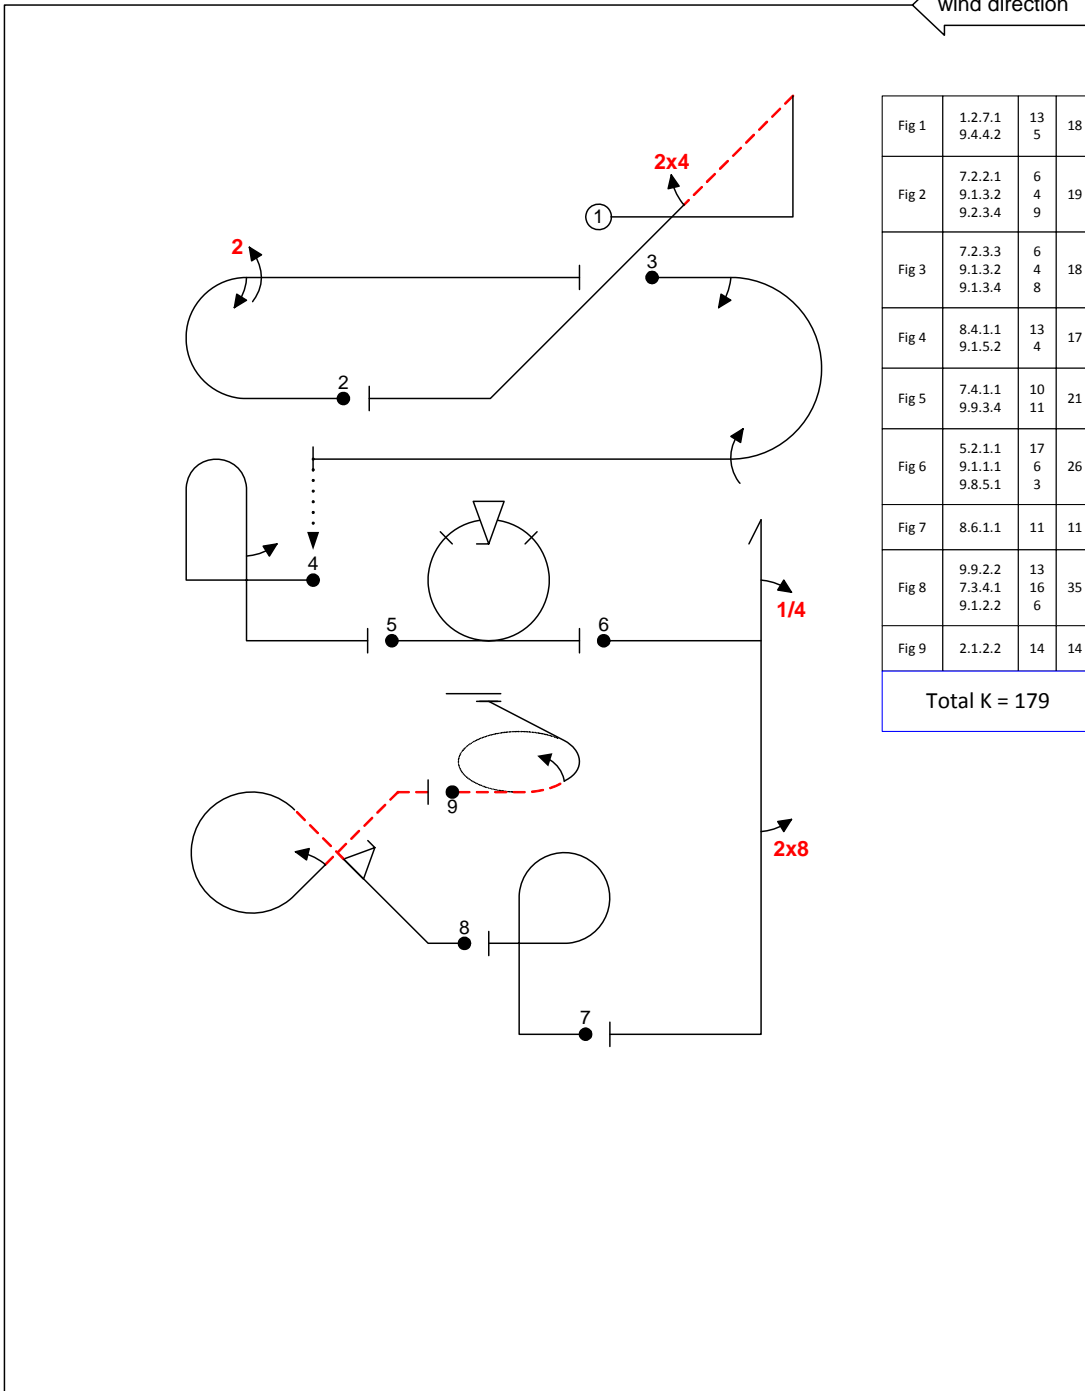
wind direction

2x4

1

2

3

2

4

5

6

1/4

9

2x8

8

7

| Fig 1 | 1.2.7.1<br>9.4.4.2 | 13<br>5 | 18 |
|---|---|---|---|
| Fig 2 | 7.2.2.1<br>9.1.3.2<br>9.2.3.4 | 6<br>4<br>9 | 19 |
| Fig 3 | 7.2.3.3<br>9.1.3.2<br>9.1.3.4 | 6<br>4<br>8 | 18 |
| Fig 4 | 8.4.1.1<br>9.1.5.2 | 13<br>4 | 17 |
| Fig 5 | 7.4.1.1<br>9.9.3.4 | 10<br>11 | 21 |
| Fig 6 | 5.2.1.1<br>9.1.1.1<br>9.8.5.1 | 17<br>6<br>3 | 26 |
| Fig 7 | 8.6.1.1 | 11 | 11 |
| Fig 8 | 9.9.2.2<br>7.3.4.1<br>9.1.2.2 | 13<br>16<br>6 | 35 |
| Fig 9 | 2.1.2.2 | 14 | 14 |

Total K = 179